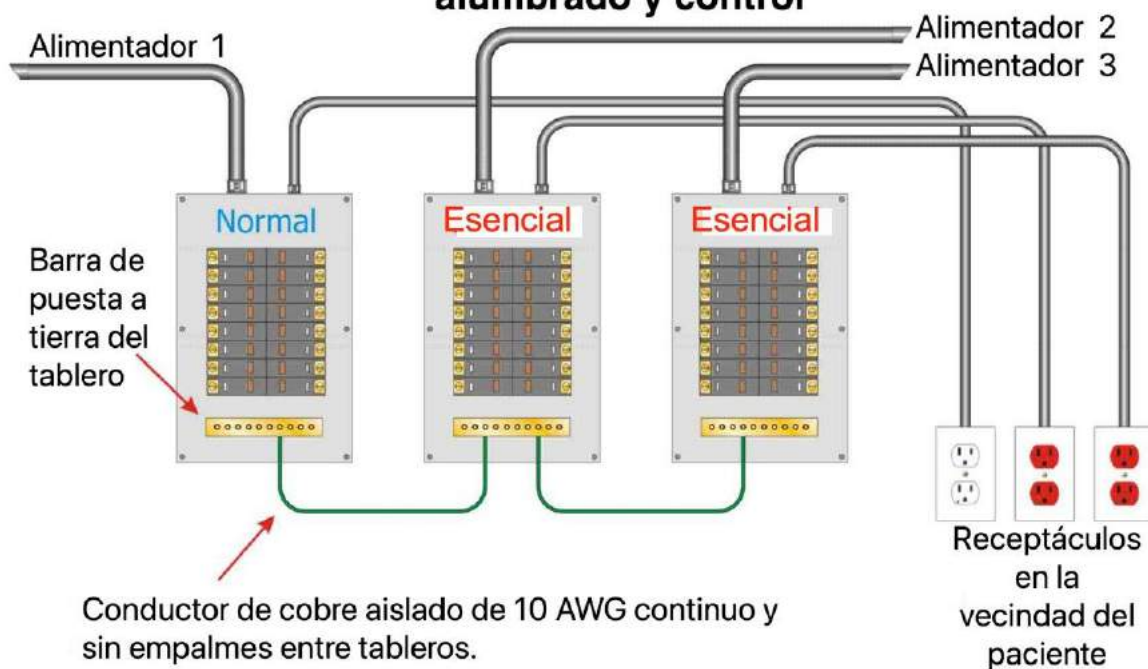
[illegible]alumbrado y control

Alimentador 1

Alimentador 2

Alimentador 3

Normal

Esencial

Esencial

Barra de puesta a tierra del tablero

Conductor de cobre aislado de 10 AWG continuo y sin empalmes entre tableros.

Receptáculos en la vecindad del paciente